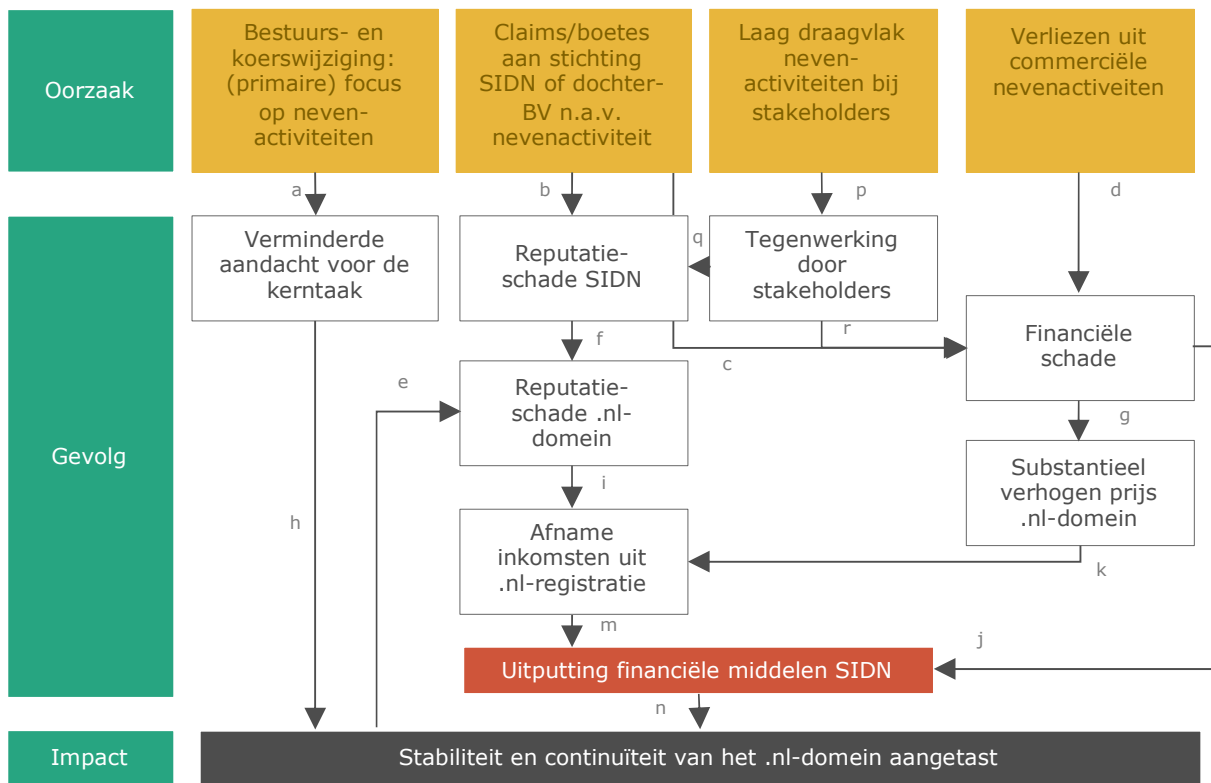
Oorzaak

Bestuurs- en koerswijziging: (primaire) focus op nevenactiviteiten

Claims/boetes aan stichting SIDN of dochter-BV n.a.v. nevenactiviteit

Laag draagvlak nevenactiviteiten bij stakeholders

Verliezen uit commerciële nevenactiviteiten

a

b

p

d

Gevolg

Verminderde aandacht voor de kerntaak

q

Reputatieschade SIDN

Tegenwerking door stakeholders

r

Financiële schade

f

c

e

Reputatieschade .nl-domein

g

Substantieel verhogen prijs .nl-domein

h

i

Afname inkomsten uit .nl-registratie

k

m

j

Uitputting financiële middelen SIDN

n

Impact

Stabiliteit en continuïteit van het .nl-domein aangetast